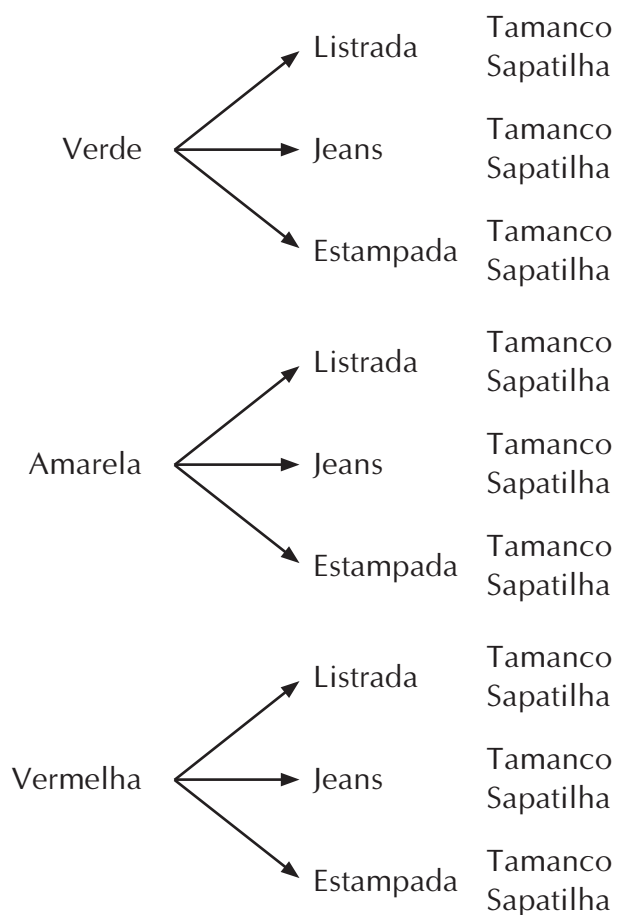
Verde
Listrada
Tamanco
Sapatilha
Jeans
Tamanco
Sapatilha
Estampada
Tamanco
Sapatilha

Amarela
Listrada
Tamanco
Sapatilha
Jeans
Tamanco
Sapatilha
Estampada
Tamanco
Sapatilha

Vermelha
Listrada
Tamanco
Sapatilha
Jeans
Tamanco
Sapatilha
Estampada
Tamanco
Sapatilha